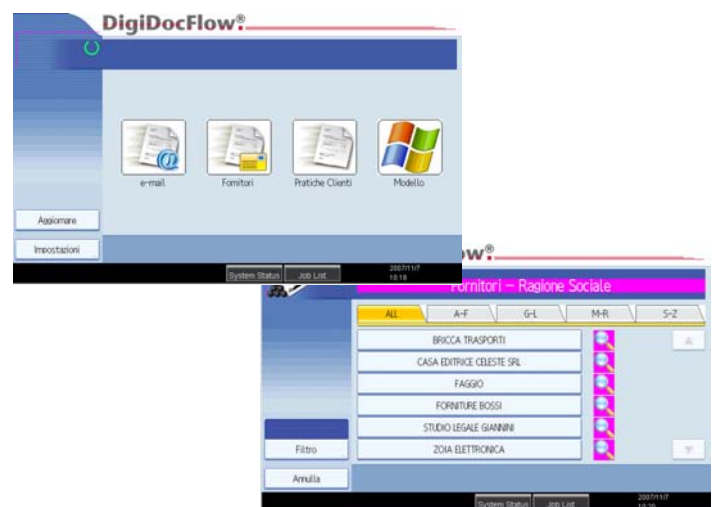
DigiDocFlow®

e-mail

Fornitori

Pratiche Clienti

Modello

Aggiornare

Impostazioni

System Status

Job List

2007/11/7
10:18

w®

Fornitori – Ragione Sociale

ALL

A-F

G-L

M-R

S-Z

BRICCA TRASPORTI

CASA EDITRICE CELESTE SRL

FAGGIO

FORNITURE BOSSI

STUDIO LEGALE GIANNINI

ZOIA ELETTRONICA

Filtro

Annulla

System Status

Job List

2007/11/7
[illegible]